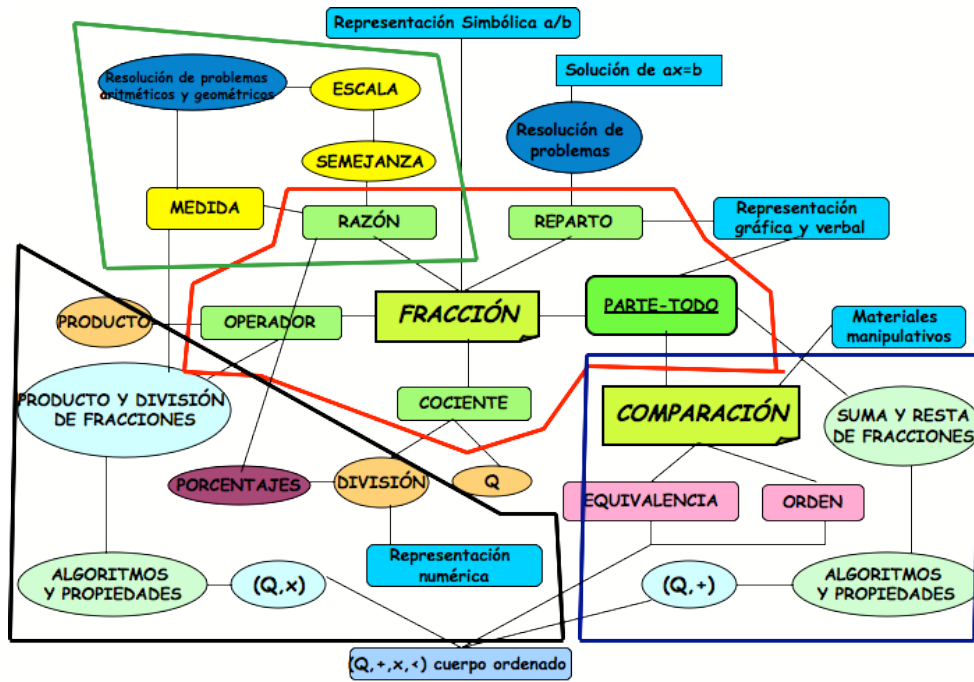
Representación Simbólica a/b

Solución de ax=b

Resolución de problemas aritméticos y geométricos

ESCALA

SEMEJANZA

Resolución de problemas

MEDIDA

RAZÓN

REPARTO

Representación gráfica y verbal

PRODUCTO

OPERADOR

FRACCIÓN

PARTE-TODO

Materiales manipulativos

PRODUCTO Y DIVISIÓN DE FRACCIONES

COCIENTE

COMPARACIÓN

SUMA Y RESTA DE FRACCIONES

PORCENTAJES

DIVISIÓN

Q

EQUIVALENCIA

ORDEN

Representación numérica

ALGORITMOS Y PROPIEDADES

(Q,x)

(Q,+)

ALGORITMOS Y PROPIEDADES

(Q,+,x,<) cuerpo ordenado